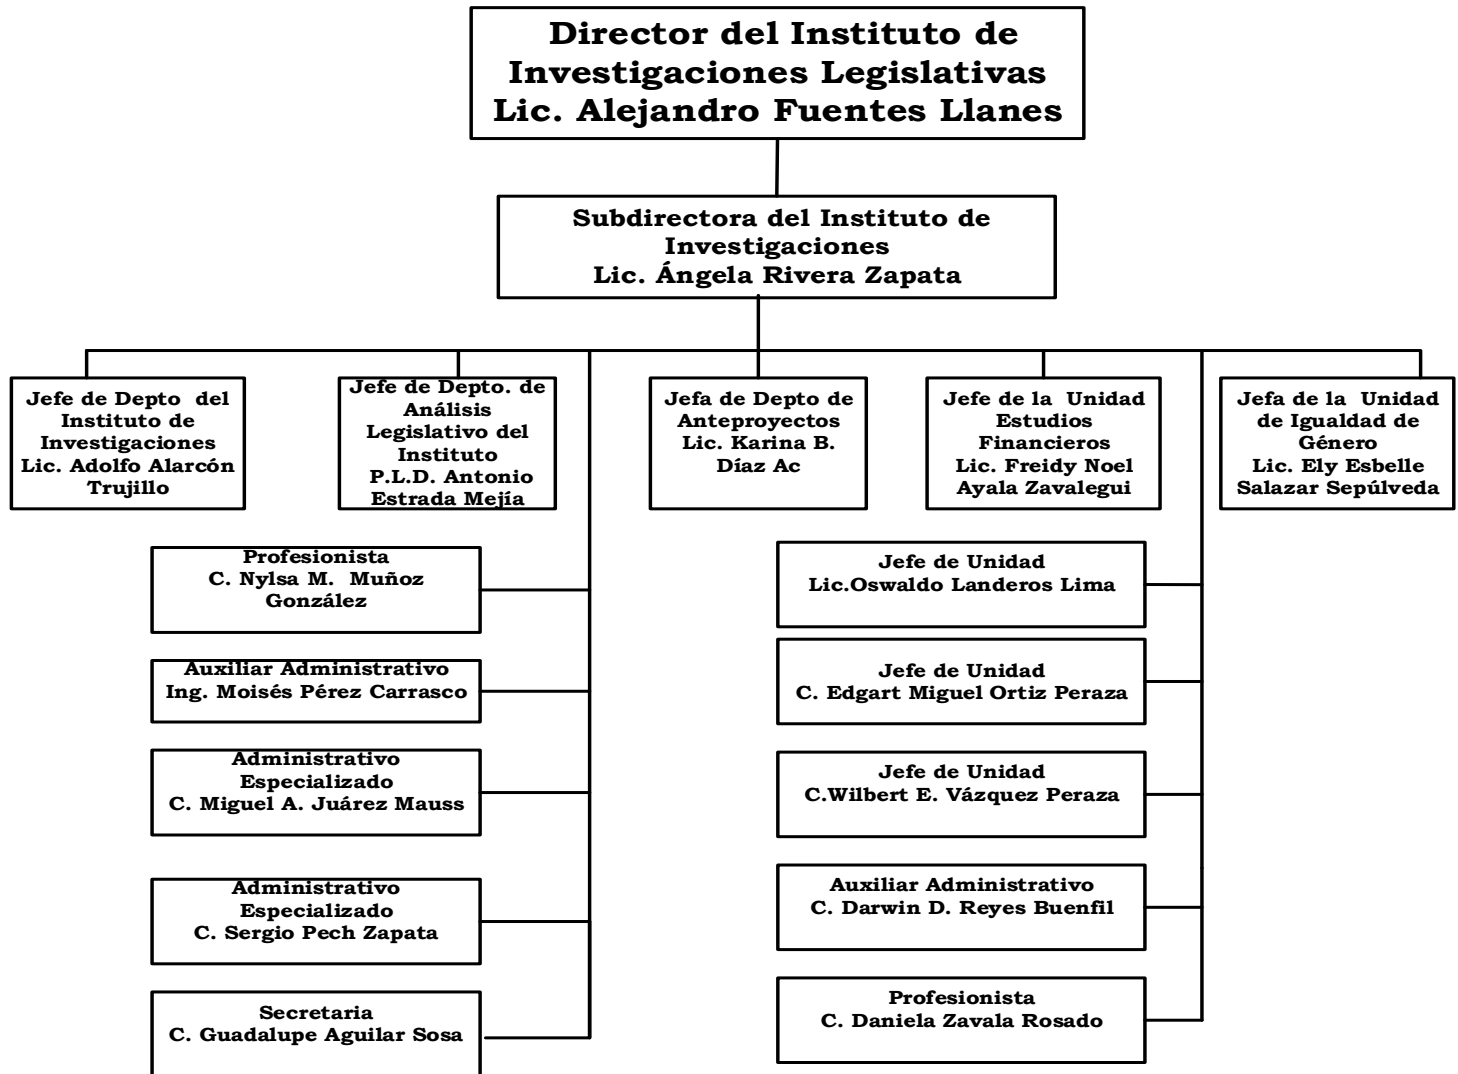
Director del Instituto de Investigaciones Legislativas
Lic. Alejandro Fuentes Llanes

Subdirectora del Instituto de Investigaciones
Lic. Ángela Rivera Zapata

Jefe de Depto del Instituto de Investigaciones
Lic. Adolfo Alarcón Trujillo

Jefe de Depto. de Análisis Legislativo del Instituto
P.L.D. Antonio Estrada Mejía

Jefa de Depto de Anteproyectos
Lic. Karina B. Díaz Ac

Jefe de la Unidad Estudios Financieros
Lic. Freidy Noel Ayala Zavalegui

Jefa de la Unidad de Igualdad de Género
Lic. Ely Esbelle Salazar Sepúlveda

Profesionista
C. Nylsa M. Muñoz González

Auxiliar Administrativo
Ing. Moisés Pérez Carrasco

Administrativo Especializado
C. Miguel A. Juárez Mauss

Administrativo Especializado
C. Sergio Pech Zapata

Secretaria
C. Guadalupe Aguilar Sosa

Jefe de Unidad
Lic.Oswaldo Landeros Lima

Jefe de Unidad
C. Edgart Miguel Ortiz Peraza

Jefe de Unidad
C.Wilbert E. Vázquez Peraza

Auxiliar Administrativo
C. Darwin D. Reyes Buenfil

Profesionista
C. Daniela Zavala Rosado